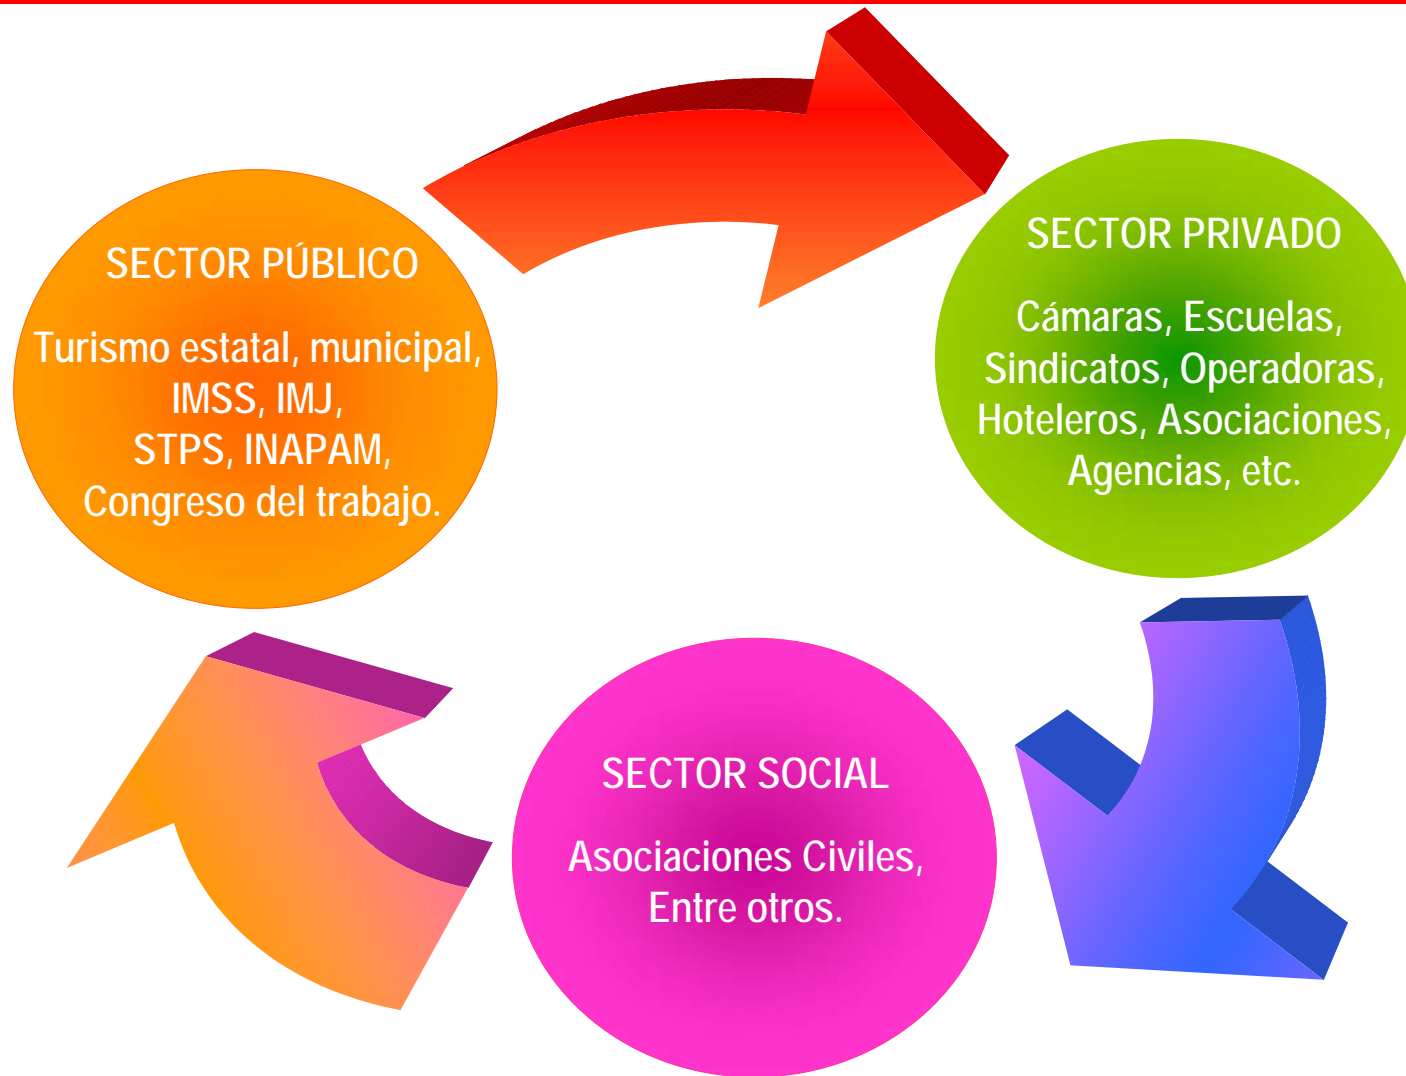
SECTOR PÚBLICO

Turismo estatal, municipal, IMSS, IMJ, STPS, INAPAM, Congreso del trabajo.

SECTOR PRIVADO

Cámaras, Escuelas, Sindicatos, Operadoras, Hoteleros, Asociaciones, Agencias, etc.

SECTOR SOCIAL

Asociaciones Civiles, Entre otros.